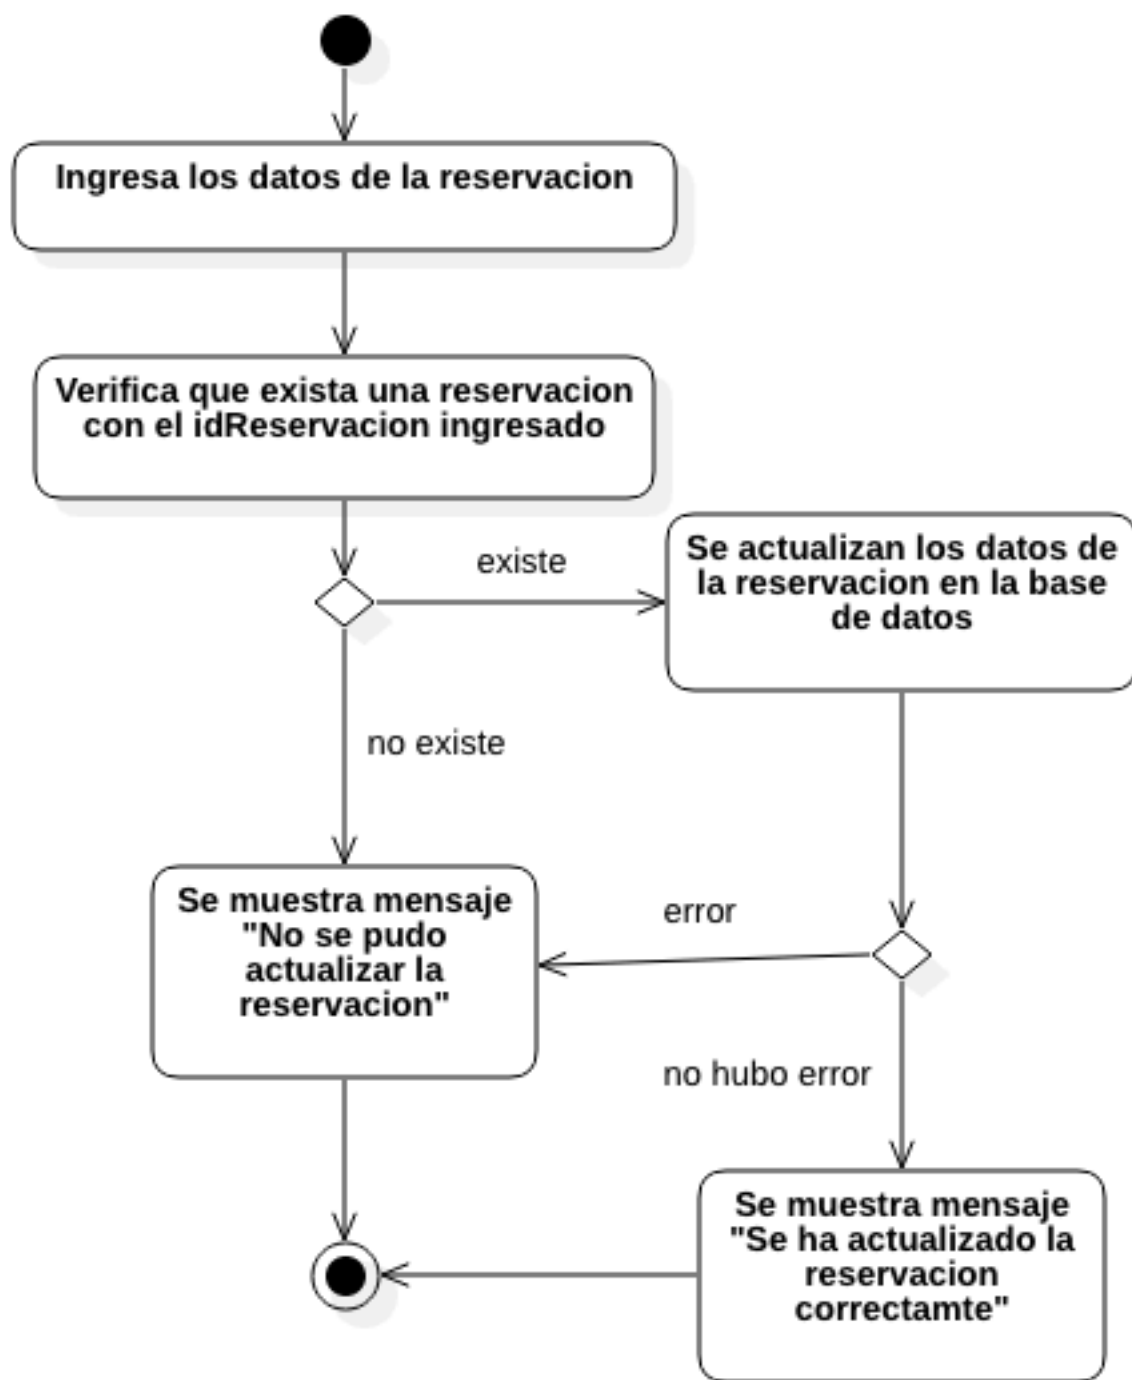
Ingresa los datos de la reservacion

Verifica que exista una reservacion con el idReservacion ingresado

existe

Se actualizan los datos de la reservacion en la base de datos

no existe

Se muestra mensaje "No se pudo actualizar la reservacion"

error

no hubo error

Se muestra mensaje "Se ha actualizado la reservacion correctamte"